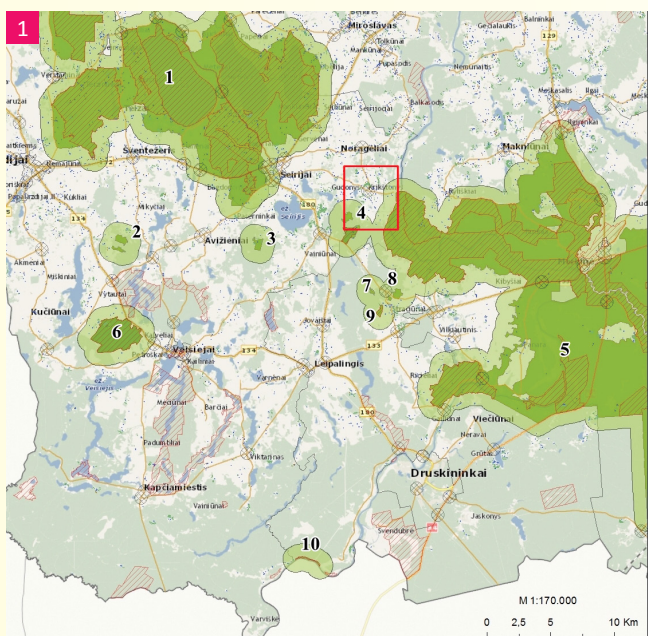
1

Miroslavas
Balninkai
Gėsalaukiai
129
Ilija
Pupasodis
Balkasodis
Seirijai
Šventežeris
Neragiliai
Makniūnai
Gudonys
Kibiškiai
Lazdijai
Vėžlėnai
Mikyčiai
Kukliai
134
Avižieniai
Akmeniai
Miškiniai
Vytautai
Kučiūnai
Veisiejai
Petroškai
Leipalingis
Jovaišiai
133
Kibyšiai
Viliaudūnis
Verstai
Meduliai
Bardai
Padumbliai
Varėniai
Viktarinas
Vieciūnai
Neravai
Grūtas
Druskininkai
Kapčiamiestis
Svendubre
Jaskonys
Varviškė
180
1
2
3
4
5
6
7
8
9
10
M 1:170.000
0
2,5
5
10 Km